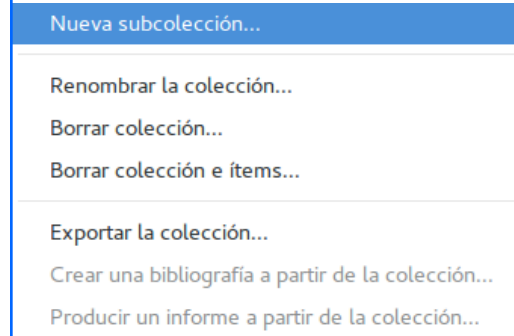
Nueva subcolección...

Renombrar la colección...
Borrar colección...
Borrar colección e ítems...

Exportar la colección...
Crear una bibliografía a partir de la colección...
Producir un informe a partir de la colección...